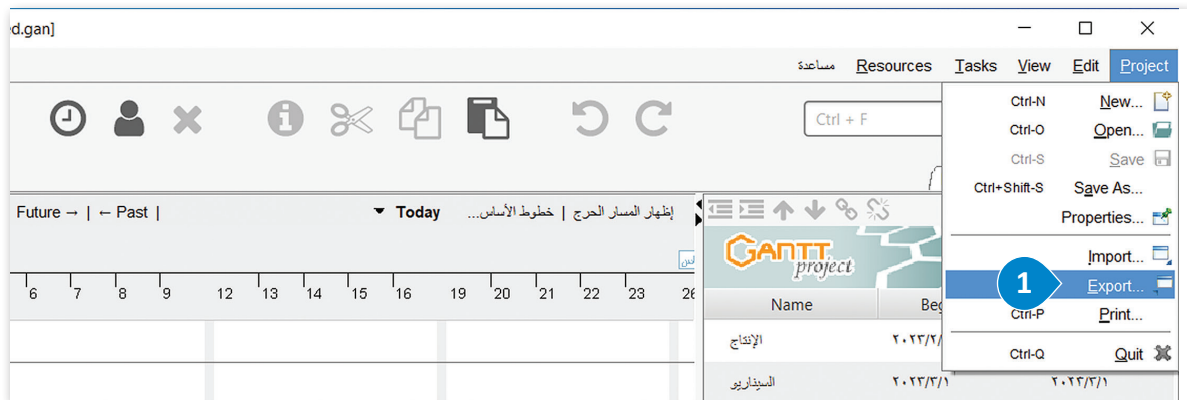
d.gan]

مساعدة Resources Tasks View Edit Project

Ctrl + F

Future → | ← Past | ▼ Today إظهار المسار الحرج | خطوط الأساس...

6 7 8 9 12 13 14 15 16 19 20 21 22 23 26

GANTT project

Name Beg

الإنتاج ٢٠٢٣/٢/

السيناريو ٢٠٢٣/٣/١ ٢٠٢٣/٣/١

Ctrl-N New...
Ctrl-O Open...
Ctrl-S Save
Ctrl+Shift-S Save As...
Properties...
Import...
1 Export...
Ctrl-P Print...
Ctrl-Q Quit